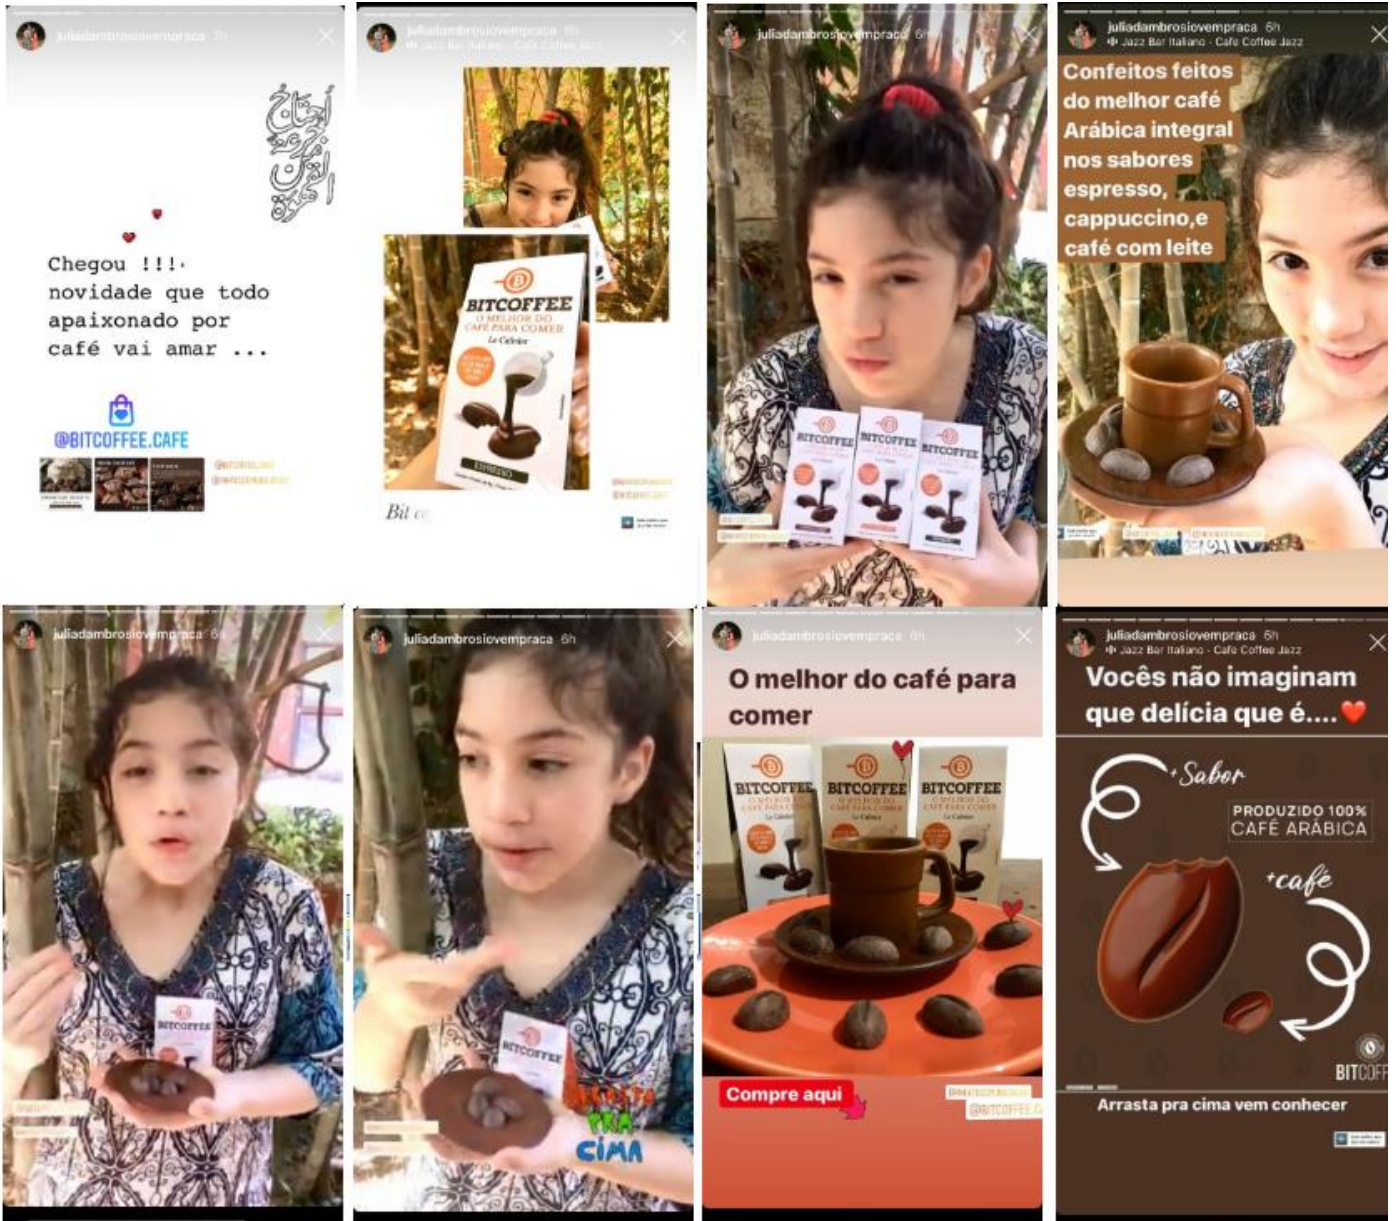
juliadambrosiovempraca 3h

Chegou !!!.
novidade que todo apaixonado por café vai amar ...

@BITCOFFEE.CAFE

juliadambrosiovempraca 6h
Jazz Bar Italiano - Cafe Coffee Jazz

BITCOFFEE
O MELHOR DO CAFÉ PARA COMER
Le Cafeier

Bit c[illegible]

juliadambrosiovempraca 6h

BITCOFFEE BITCOFFEE BITCOFFEE

juliadambrosiovempraca 6h
Jazz Bar Italiano - Cafe Coffee Jazz

Confeitos feitos do melhor café Arábica integral nos sabores espresso, cappuccino,e café com leite

juliadambrosiovempraca 6h

BITCOFFEE

juliadambrosiovempraca 6h

BITCOFFEE

ARRASTA PRA CIMA

juliadambrosiovempraca 6h

O melhor do café para comer

BITCOFFEE
O MELHOR DO CAFÉ PARA COMER
BITCOFFEE
O MELHOR DO CAFÉ PARA COMER
BITCOFFEE
O MELHOR DO CAFÉ PARA COMER

Compre aqui

@BITCOFFEE.C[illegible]

juliadambrosiovempraca 6h
Jazz Bar Italiano - Cafe Coffee Jazz

Vocês não imaginam que delícia que é....❤️

+Sabor
PRODUZIDO 100% CAFÉ ARÁBICA
+café
BITCOFF

Arrasta pra cima vem conhecer